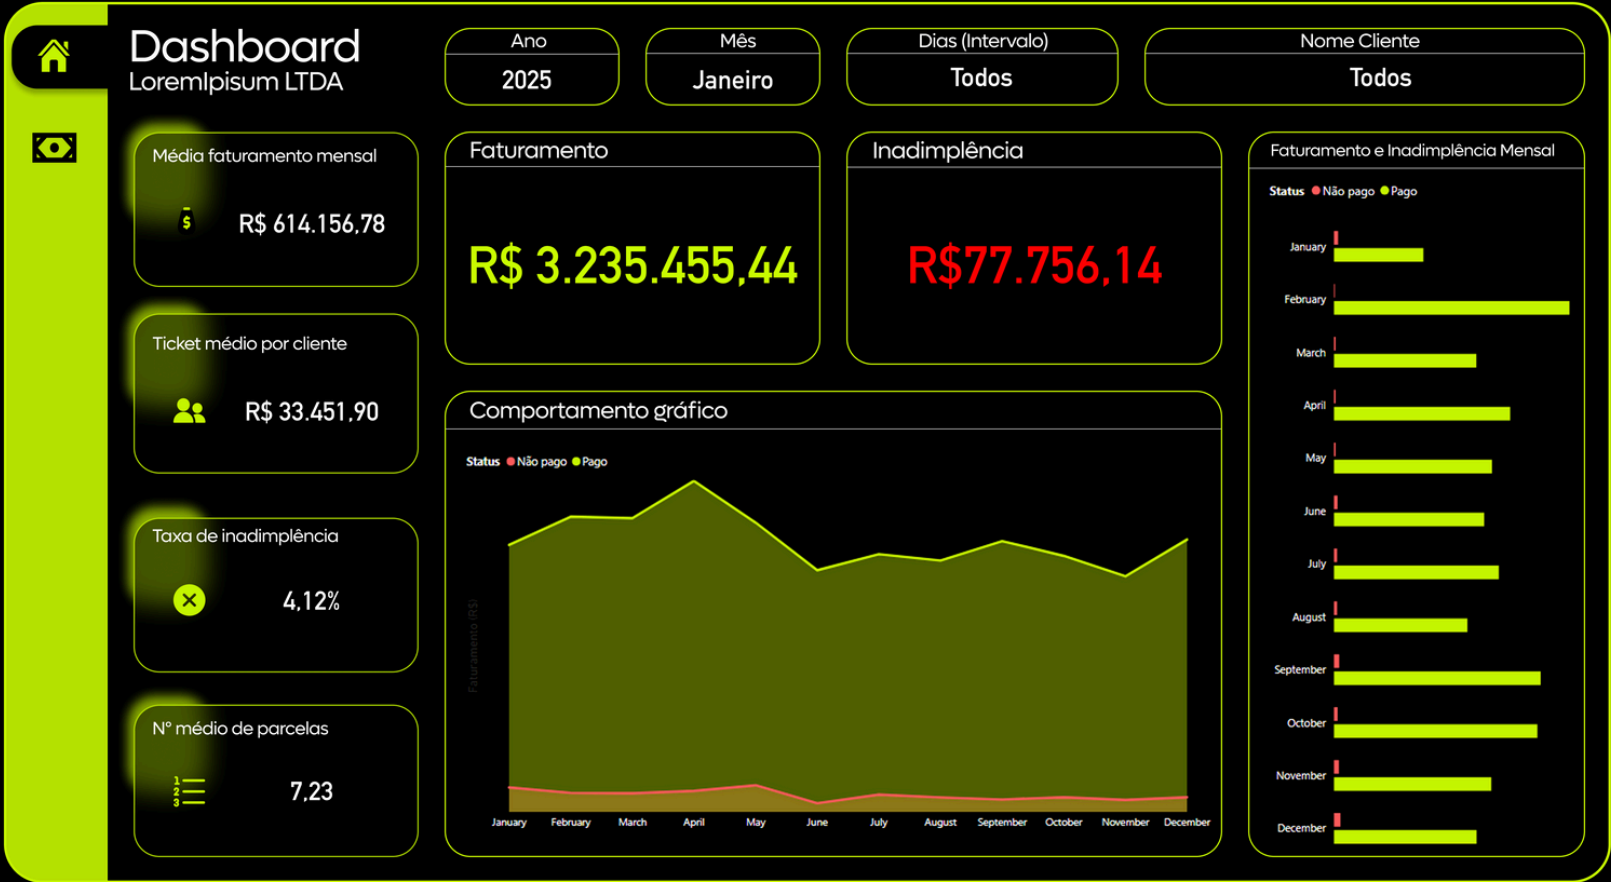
Dashboard
LoremIpisum LTDA

Ano
2025

Mês
Janeiro

Dias (Intervalo)
Todos

Nome Cliente
Todos

Média faturamento mensal
R$ 614.156,78

Ticket médio por cliente
R$ 33.451,90

Taxa de inadimplência
4,12%

Nº médio de parcelas
7,23

Faturamento
R$ 3.235.455,44

Inadimplência
R$77.756,14

Comportamento gráfico
Status Não pago Pago
Faturamento (R$)
January February March April May June July August September October November December

Faturamento e Inadimplência Mensal
Status Não pago Pago
January
February
March
April
May
June
July
August
September
October
November
December